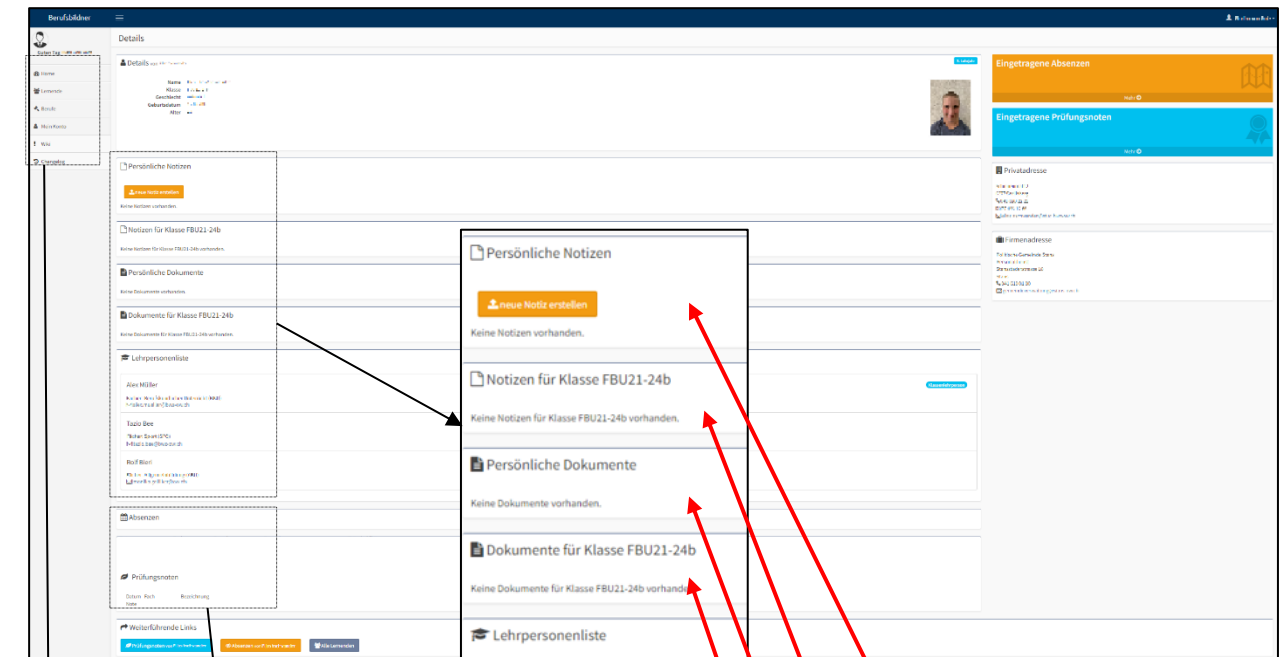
Berufsbildner

Guten Tag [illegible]

Home
Lernende
Berufe
Mein Konto
Wiki
Changelog

Details

Details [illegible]

Name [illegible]
Klasse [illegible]
Geschlecht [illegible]
Geburtsdatum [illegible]
Alter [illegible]

Persönliche Notizen

neue Notiz erstellen

Keine Notizen vorhanden.

Notizen für Klasse FBU21-24b

Keine Notizen für Klasse FBU21-24b vorhanden.

Persönliche Dokumente

Keine Dokumente vorhanden.

Dokumente für Klasse FBU21-24b

Keine Dokumente für Klasse FBU21-24b vorhanden.

Lehrpersonenliste

Alex Müller
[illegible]

Tazio Bee
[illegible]

Rolf Bien
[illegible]

Absenzen

Prüfungsnoten

Datum Fach Bezeichnung Note

Weiterführende Links

Prüfungsnoten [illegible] Absenzen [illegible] Alle Lernenden

Eingetragene Absenzen
Mehr

Eingetragene Prüfungsnoten
Mehr

Privatadresse
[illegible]

Firmenadresse
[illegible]

Persönliche Notizen

neue Notiz erstellen

Keine Notizen vorhanden.

Notizen für Klasse FBU21-24b

Keine Notizen für Klasse FBU21-24b vorhanden.

Persönliche Dokumente

Keine Dokumente vorhanden.

Dokumente für Klasse FBU21-24b

Keine Dokumente für Klasse FBU21-24b vorhanden.

Lehrpersonenliste